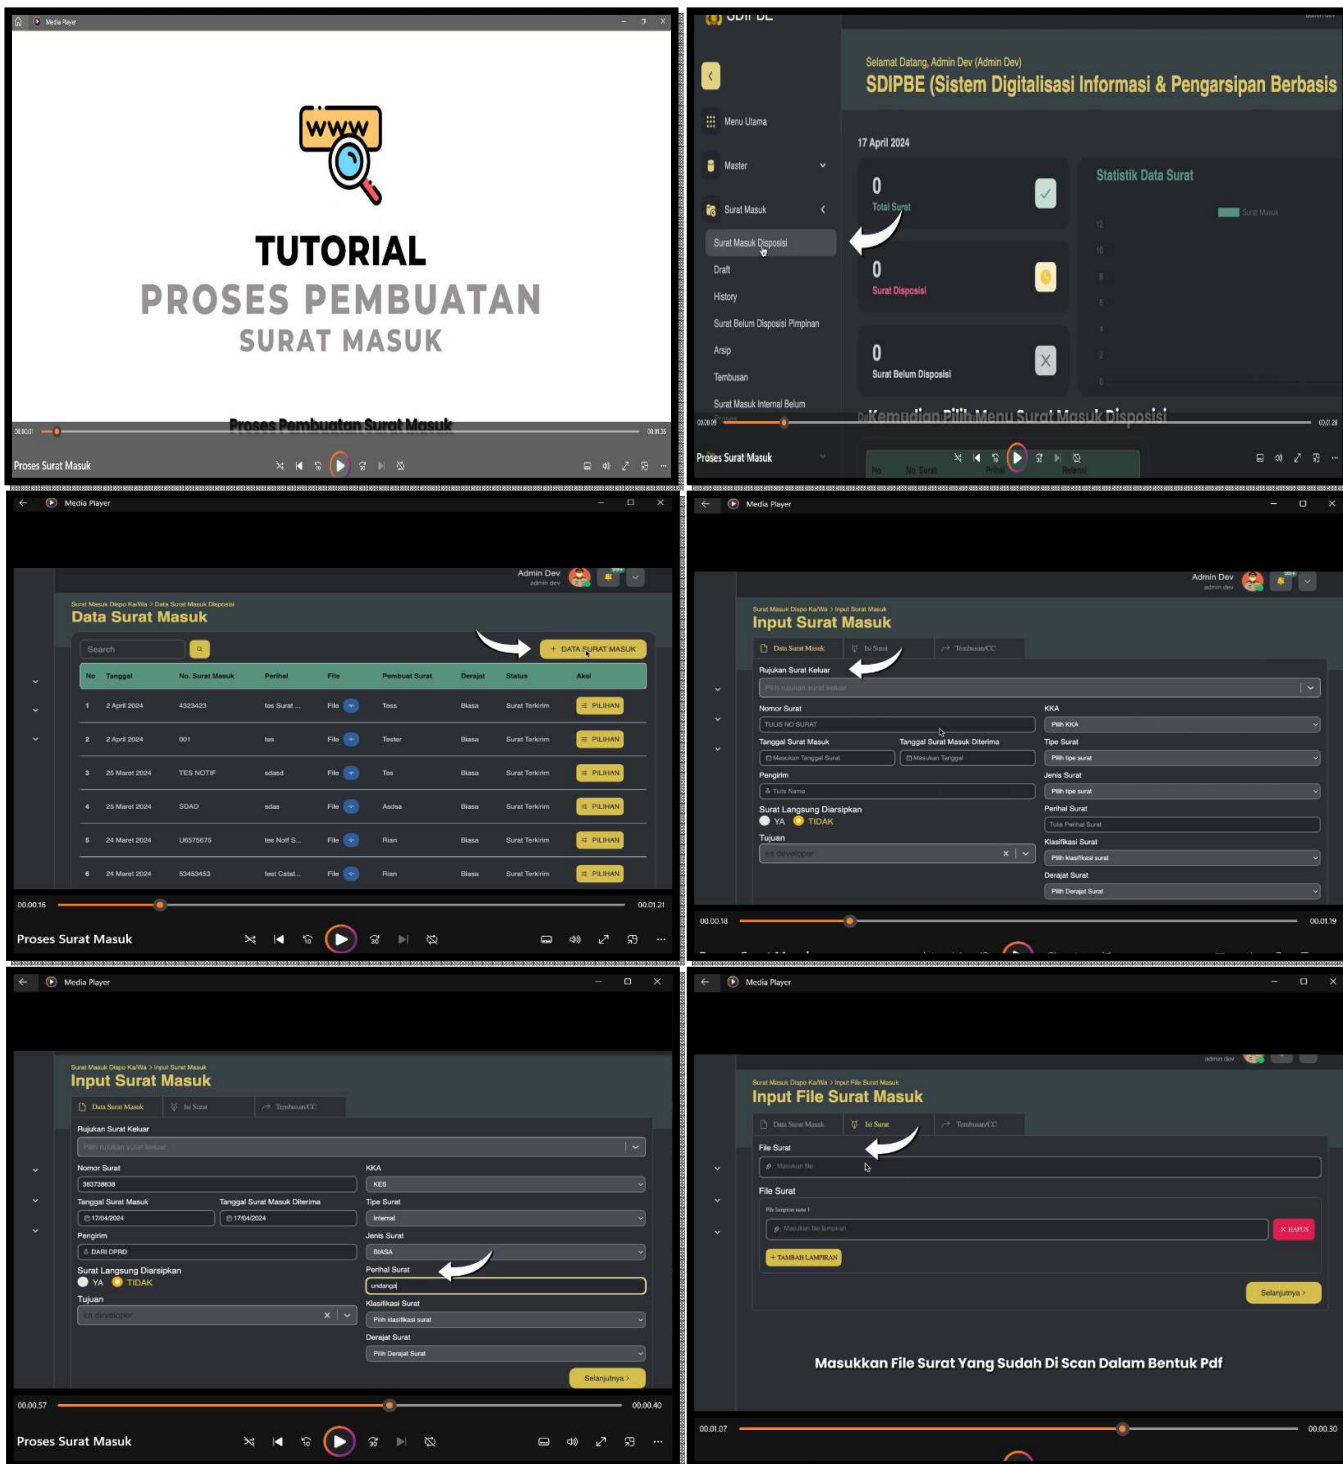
Media Player

WWW

TUTORIAL
PROSES PEMBUATAN
SURAT MASUK

Proses Pembuatan Surat Masuk

00.00.01 00.01.36

Proses Surat Masuk

Selamat Datang, Admin Dev (Admin Dev)
SDIPBE (Sistem Digitalisasi Informasi & Pengarsipan Berbasis

Menu Utama
Master
Surat Masuk
Surat Masuk Disposisi
Draft
History
Surat Belum Disposisi Pimpinan
Arsip
Tembusan
Surat Masuk Internal Belum

17 April 2024

0
Total Surat

0
Surat Disposisi

0
Surat Belum Disposisi

Statistik Data Surat
Surat Masuk

Kemudian Pilih Menu Surat Masuk Disposisi

Proses Surat Masuk

Media Player

Admin Dev
admin dev

Surat Masuk Dispo Ka/Wa > Data Surat Masuk Disposisi
Data Surat Masuk

Search
+ DATA SURAT MASUK

| No | Tanggal | No. Surat Masuk | Perihal | File | Pembuat Surat | Derajat | Status | Aksi |
|---|---|---|---|---|---|---|---|---|
| 1 | 2 April 2024 | 4323423 | tes Surat ... | File | Tess | Biasa | Surat Terkirim | PILIHAN |
| 2 | 2 April 2024 | 001 | tes | File | Tester | Biasa | Surat Terkirim | PILIHAN |
| 3 | 25 Maret 2024 | TES NOTIF | sdasd | File | Tes | Biasa | Surat Terkirim | PILIHAN |
| 4 | 25 Maret 2024 | SDAD | sdas | File | Asdsa | Biasa | Surat Terkirim | PILIHAN |
| 5 | 24 Maret 2024 | U6575675 | tes Notif S... | File | Rian | Biasa | Surat Terkirim | PILIHAN |
| 6 | 24 Maret 2024 | 53453453 | test Catat... | File | Rian | Biasa | Surat Terkirim | PILIHAN |

00.00.16 00.01.21

Proses Surat Masuk

Media Player

Admin Dev
admin dev

Surat Masuk Dispo Ka/Wa > Input Surat Masuk
Input Surat Masuk

Data Surat Masuk | Isi Surat | Tembusan/CC

Rujukan Surat Keluar
Pilih rujukan surat keluar
Nomor Surat
TULIS NO SURAT
KKA
Pilih KKA
Tanggal Surat Masuk
Masukan Tanggal Surat
Tanggal Surat Masuk Diterima
Masukan Tanggal
Tipe Surat
Pilih tipe surat
Pengirim
Tulis Nama
Jenis Surat
Pilih tipe surat
Surat Langsung Diarsipkan
YA TIDAK
Perihal Surat
Tulis Perihal Surat
Tujuan
ka developer
Klasifikasi Surat
Pilih klasifikasi surat
Derajat Surat
Pilih Derajat Surat

00.00.18 00.01.19

Media Player

Surat Masuk Dispo Ka/Wa > Input Surat Masuk
Input Surat Masuk

Data Surat Masuk | Isi Surat | Tembusan/CC

Rujukan Surat Keluar
Pilih rujukan surat keluar
Nomor Surat
363738638
KKA
KES
Tanggal Surat Masuk
17/04/2024
Tanggal Surat Masuk Diterima
17/04/2024
Tipe Surat
Internal
Pengirim
DARI DPRD
Jenis Surat
BIASA
Surat Langsung Diarsipkan
YA TIDAK
Perihal Surat
undangal
Tujuan
ka developer
Klasifikasi Surat
Pilih klasifikasi surat
Derajat Surat
Pilih Derajat Surat
Selanjutnya >

00.00.57 00.00.40

Proses Surat Masuk

Media Player

admin dev

Surat Masuk Dispo Ka/Wa > Input File Surat Masuk
Input File Surat Masuk

Data Surat Masuk | Isi Surat | Tembusan/CC

File Surat
Masukan file
File Surat
File lampiran surat 1
Masukan file lampiran
X HAPUS
+ TAMBAH LAMPIRAN
Selanjutnya >

Masukkan File Surat Yang Sudah Di Scan Dalam Bentuk Pdf

00.01.07 00.00.30